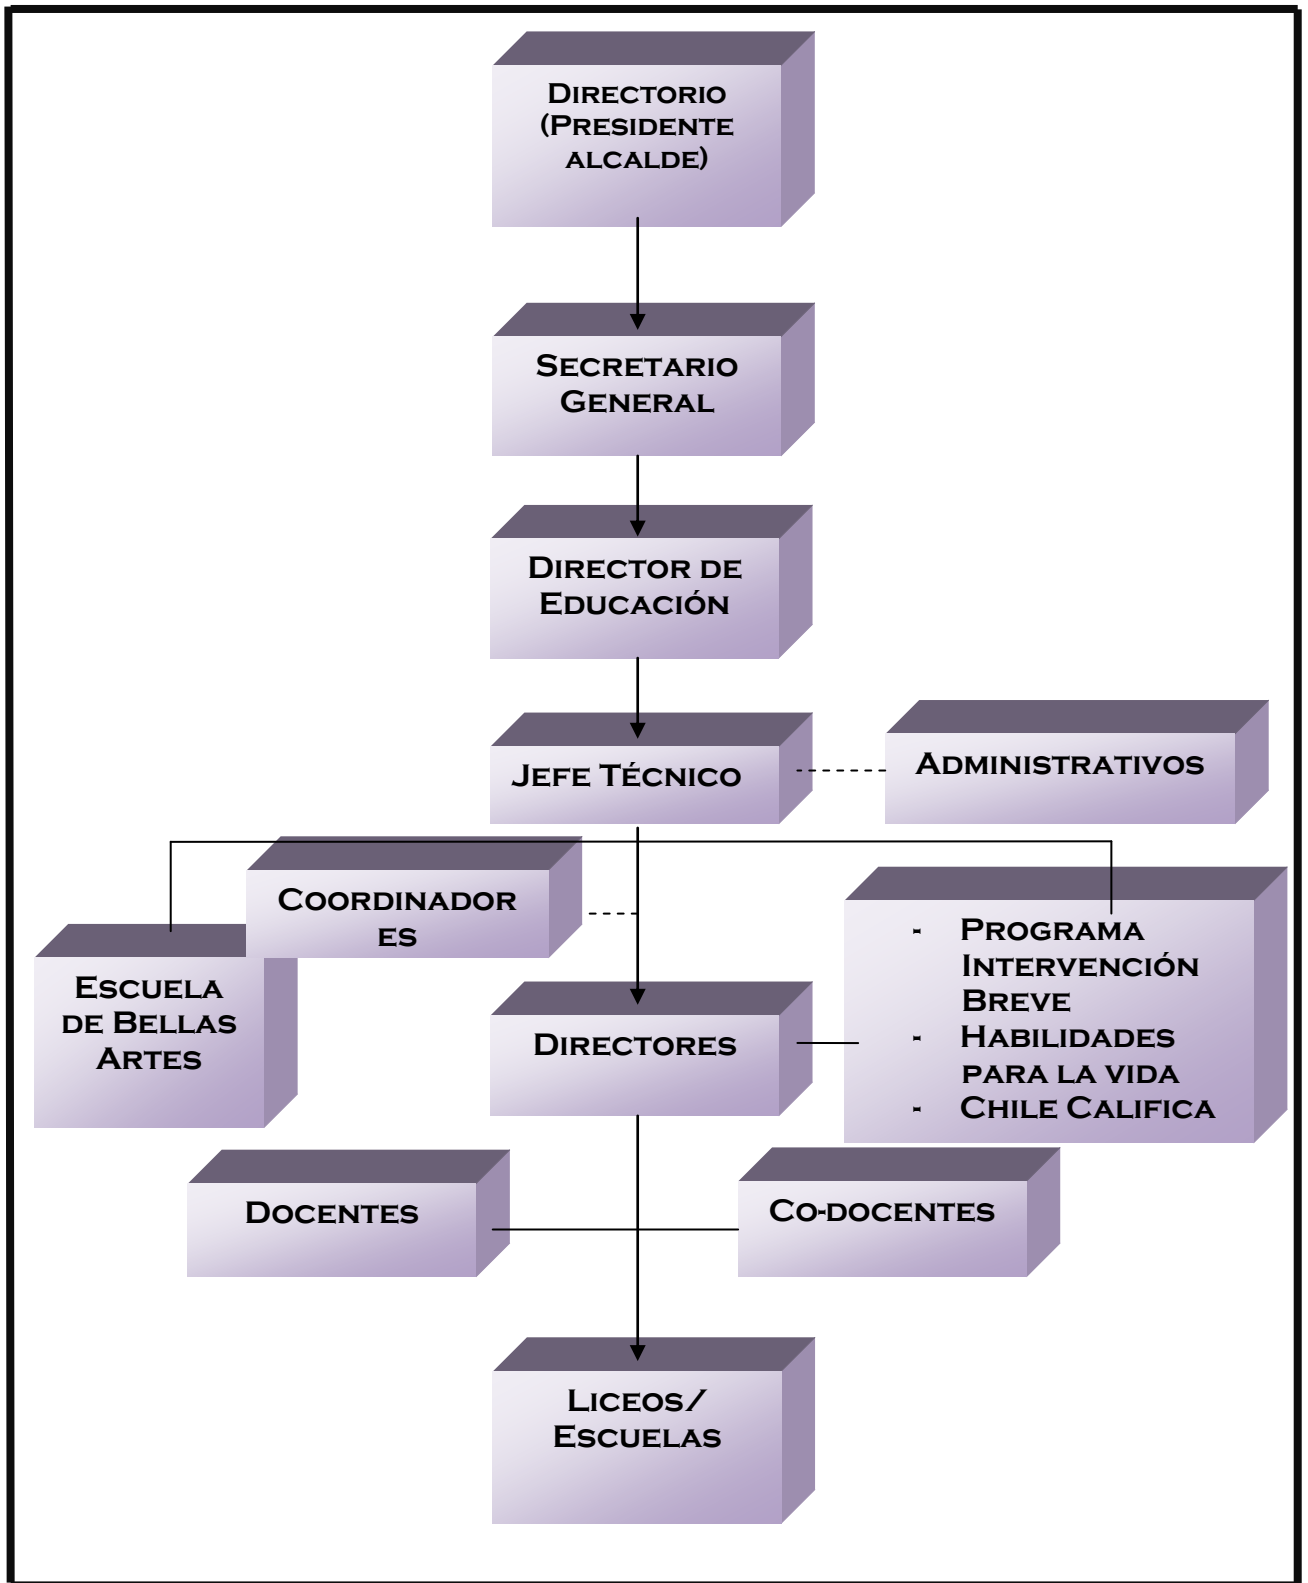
Directorio (Presidente alcalde)

Secretario General

Director de Educación

Jefe Técnico

Administrativos

Coordinador es

Escuela de Bellas Artes

Directores

- Programa Intervención Breve
- Habilidades para la vida
- Chile Califica

Docentes

Co-docentes

Liceos/ Escuelas